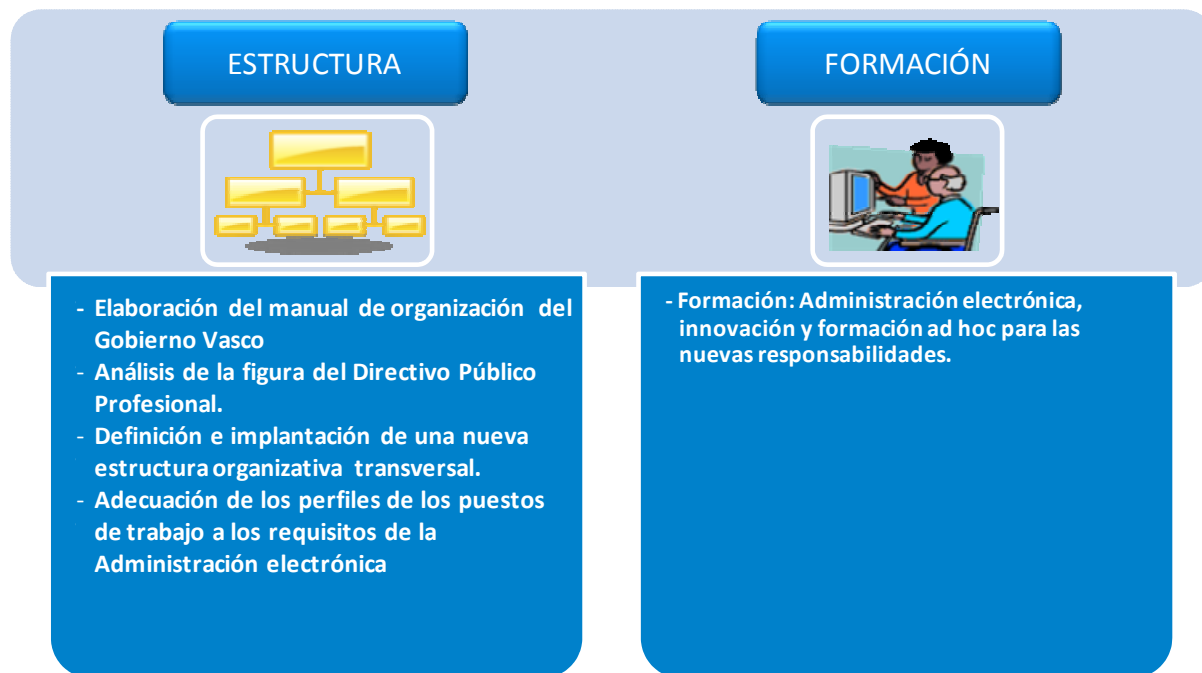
ESTRUCTURA

- Elaboración del manual de organización del Gobierno Vasco
- Análisis de la figura del Directivo Público Profesional.
- Definición e implantación de una nueva estructura organizativa transversal.
- Adecuación de los perfiles de los puestos de trabajo a los requisitos de la Administración electrónica

FORMACIÓN

- Formación: Administración electrónica, innovación y formación ad hoc para las nuevas responsabilidades.